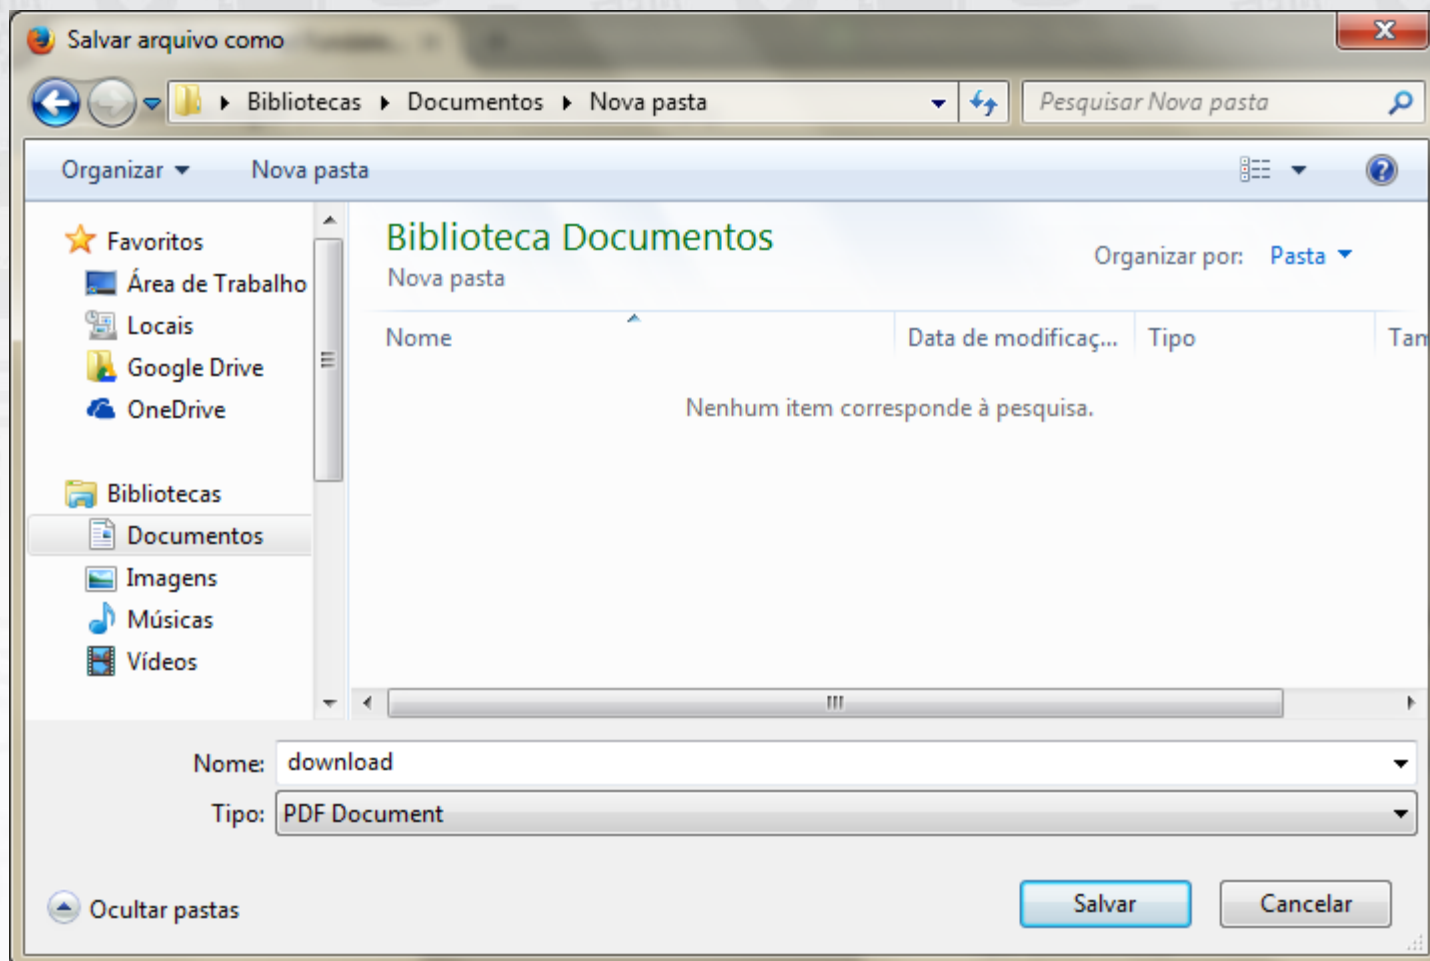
Salvar arquivo como

Bibliotecas ▸ Documentos ▸ Nova pasta

Pesquisar Nova pasta

Organizar ▾ Nova pasta

Favoritos
Área de Trabalho
Locais
Google Drive
OneDrive

Bibliotecas
Documentos
Imagens
Músicas
Vídeos

Biblioteca Documentos
Nova pasta

Organizar por: Pasta ▾

| Nome | Data de modificaç... | Tipo | Tam |
|---|---|---|---|

Nenhum item corresponde à pesquisa.

Nome: download
Tipo: PDF Document

Ocultar pastas

Salvar Cancelar